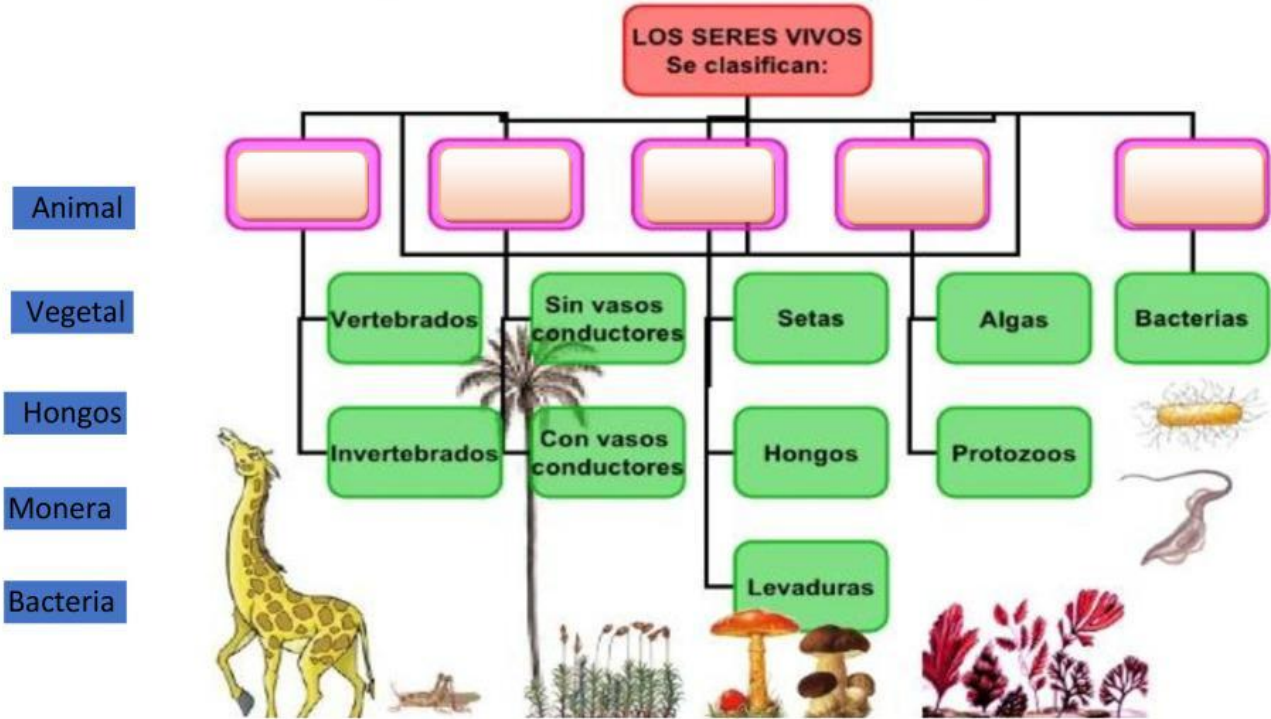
LOS SERES VIVOS
Se clasifican:

Animal

Vegetal

Hongos

Monera

Bacteria

Vertebrados

Invertebrados

Sin vasos conductores

Con vasos conductores

Setas

Hongos

Levaduras

Algas

Protozoos

Bacterias